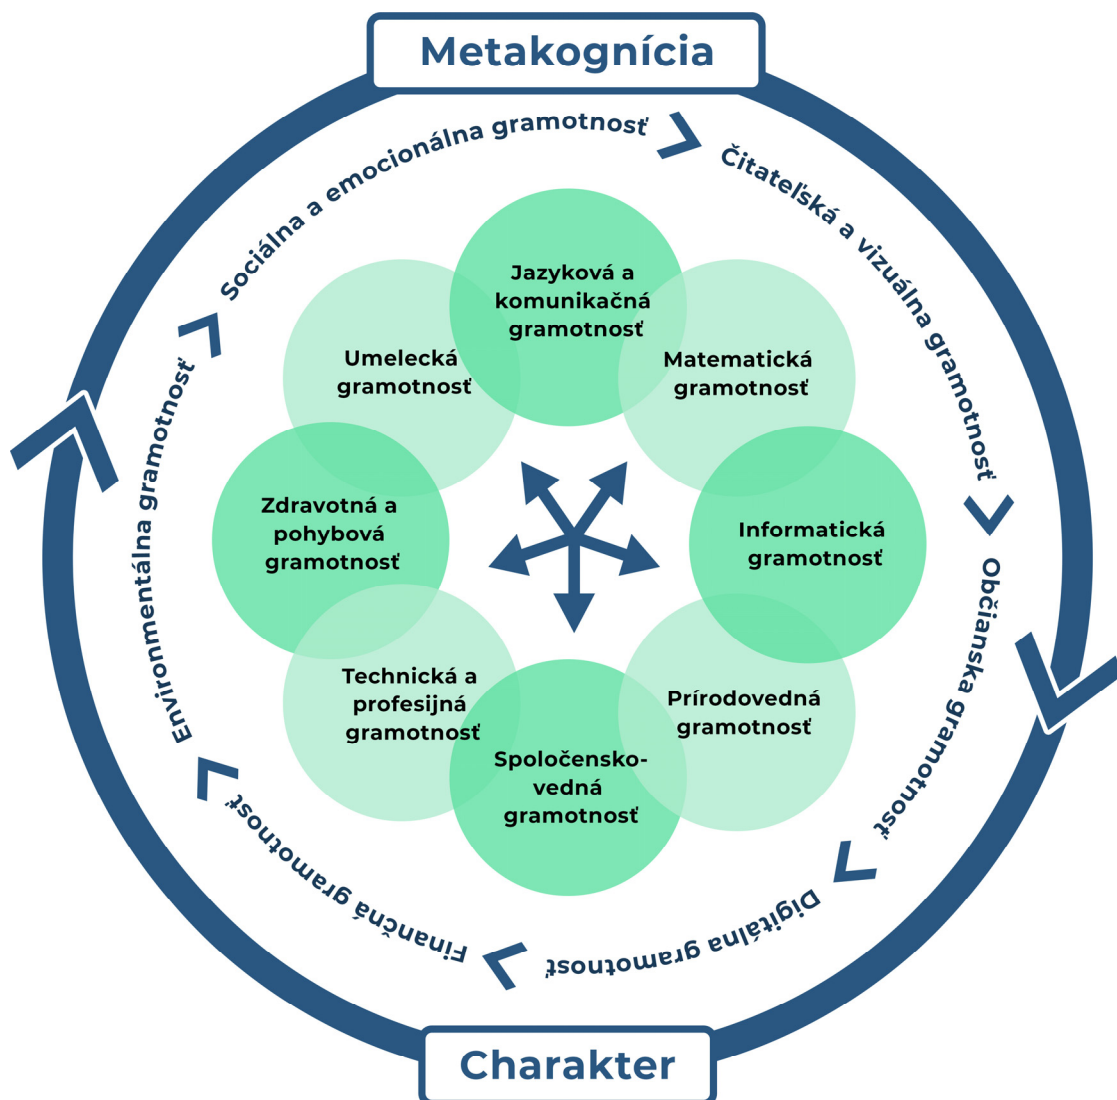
Metakognícia

Sociálna a emocionálna gramotnosť

Čitateľská a vizuálna gramotnosť

Občianska gramotnosť

Digitálna gramotnosť

Finančná gramotnosť

Environmentálna gramotnosť

Jazyková a komunikačná gramotnosť

Umelecká gramotnosť

Matematická gramotnosť

Zdravotná a pohybová gramotnosť

Informatická gramotnosť

Technická a profesijná gramotnosť

Prírodovedná gramotnosť

Spoločensko-vedná gramotnosť

Charakter